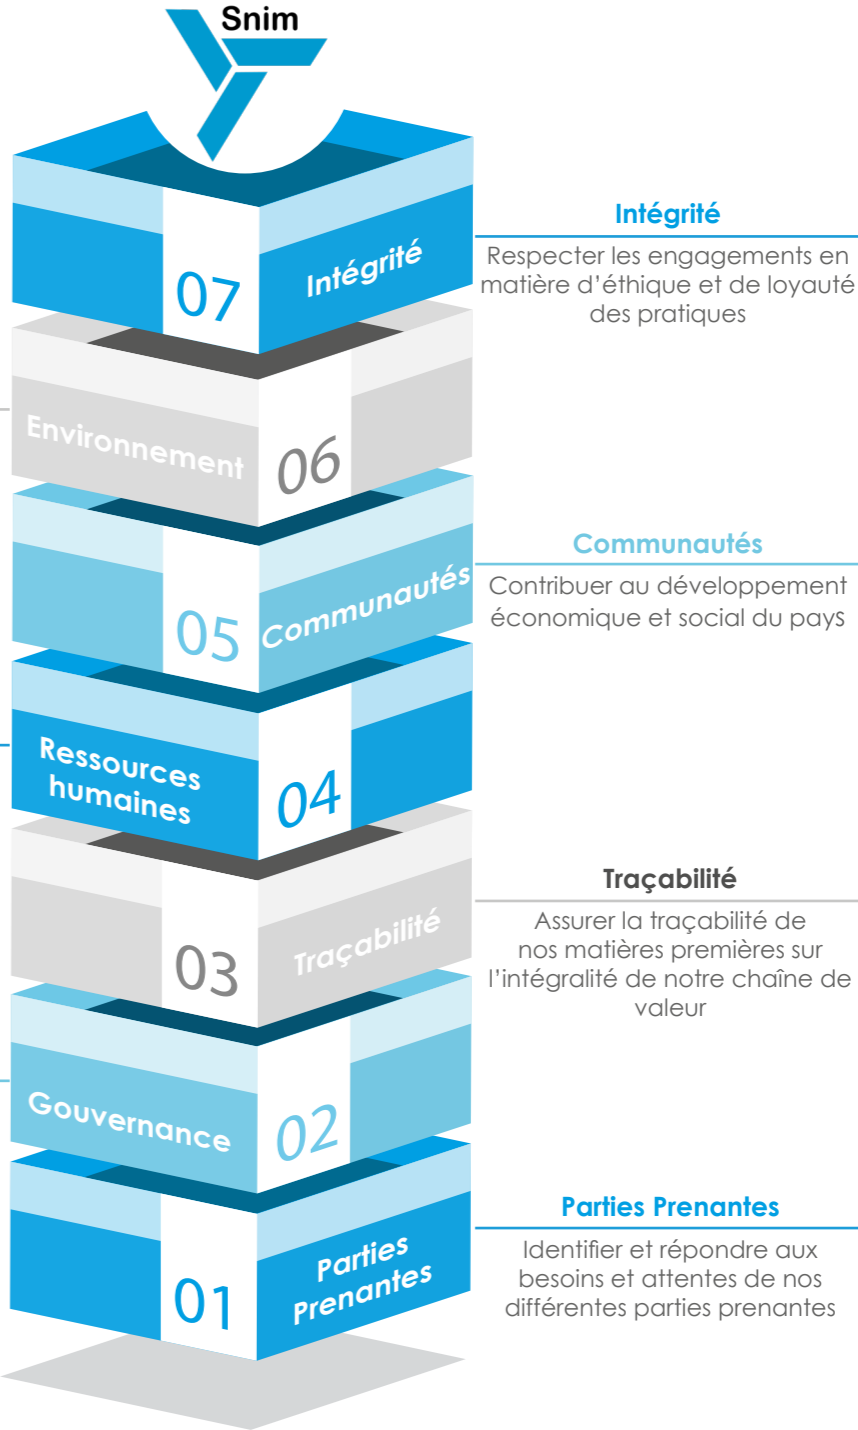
Snim

07 Intégrité

Intégrité

Respecter les engagements en matière d'éthique et de loyauté des pratiques

Environnement 06

05 Communautés

Communautés

Contribuer au développement économique et social du pays

Ressources humaines 04

03 Traçabilité

Traçabilité

Assurer la traçabilité de nos matières premières sur l'intégralité de notre chaîne de valeur

Gouvernance 02

01 Parties Prenantes

Parties Prenantes

Identifier et répondre aux besoins et attentes de nos différentes parties prenantes